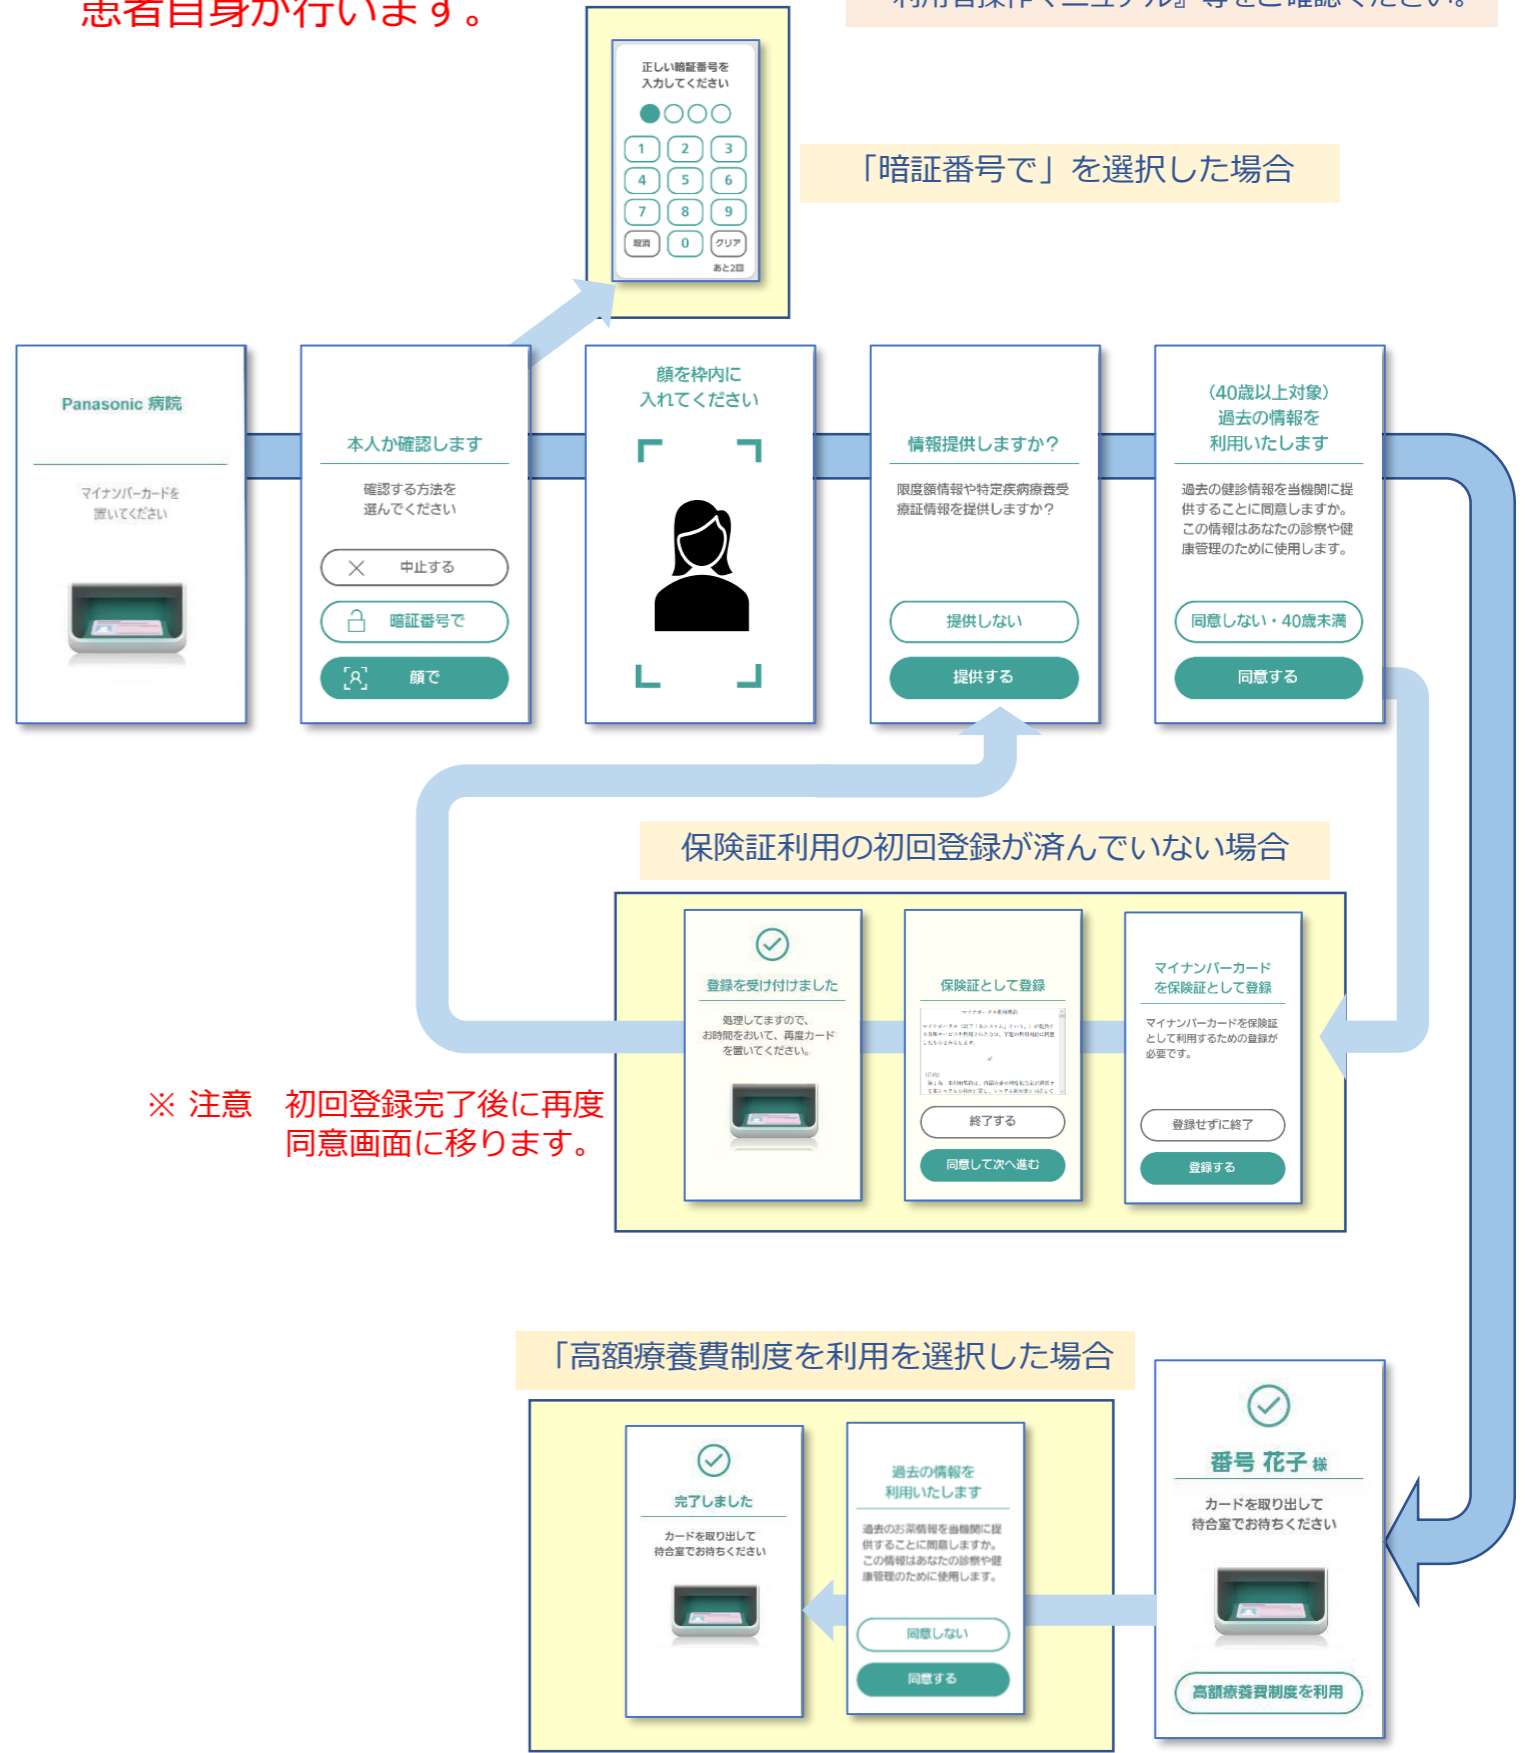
患者自身が行います。

利用者操作マニュアル』等をご確認ください。

正しい暗証番号を入力してください

1 2 3
4 5 6
7 8 9
取消 0 クリア
あと2回

「暗証番号で」を選択した場合

Panasonic 病院

マイナンバーカードを置いてください

本人か確認します

確認する方法を選んでください

中止する

暗証番号で

顔で

顔を枠内に入れてください

情報提供しますか？

限度額情報や特定疾病療養受療証情報を提供しますか？

提供しない

提供する

（40歳以上対象）
過去の情報を利用いたします

過去の健診情報を当機関に提供することに同意しますか。この情報はあなたの診察や健康管理のために使用します。

同意しない・40歳未満

同意する

保険証利用の初回登録が済んでいない場合

登録を受け付けました

処理してますので、お時間をおいて、再度カードを置いてください。

保険証として登録

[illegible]

終了する

同意して次へ進む

マイナンバーカードを保険証として登録

マイナンバーカードを保険証として利用するための登録が必要です。

登録せずに終了

登録する

※ 注意　初回登録完了後に再度同意画面に移ります。

「高額療養費制度を利用を選択した場合

完了しました

カードを取り出して待合室でお待ちください

過去の情報を利用いたします

過去のお薬情報を当機関に提供することに同意しますか。この情報はあなたの診察や健康管理のために使用します。

同意しない

同意する

番号 花子 様

カードを取り出して待合室でお待ちください

高額療養費制度を利用